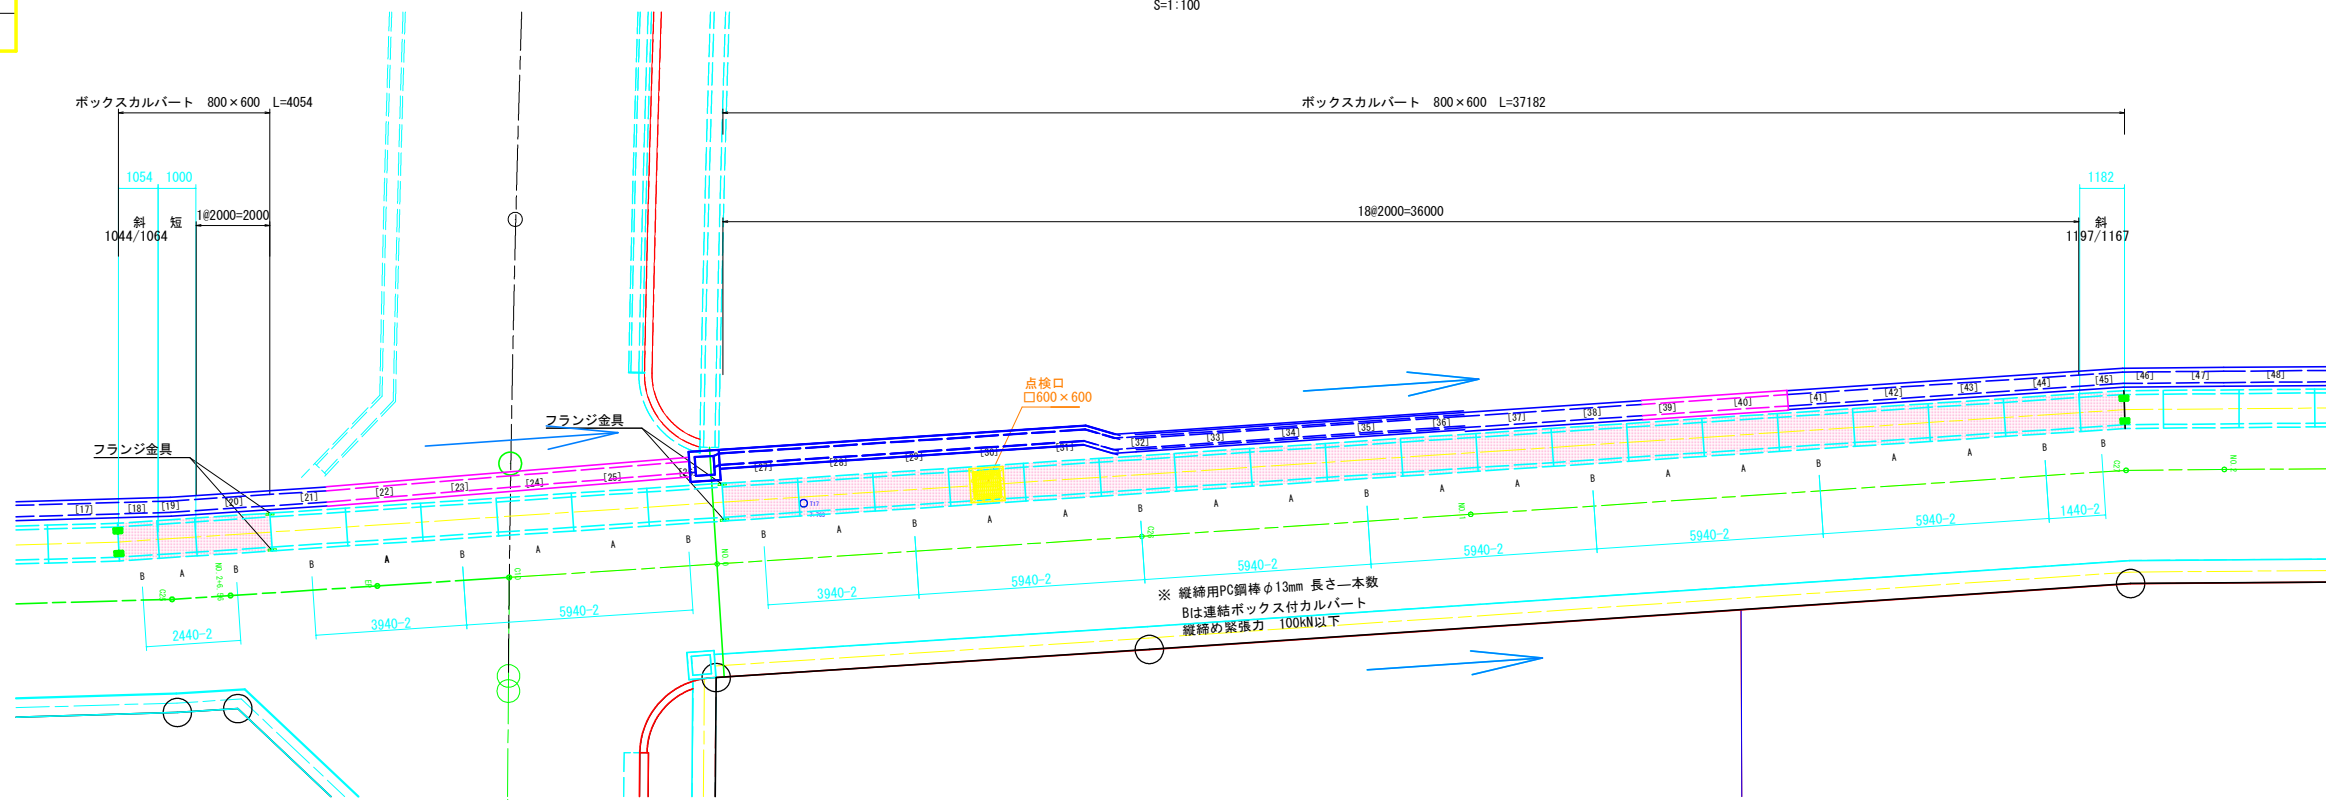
S=1:100

ボックスカルバート 800×600 L=4054

ボックスカルバート 800×600 L=37182

1054 1000

斜 短
1044/1064

1@2000=2000

18@2000=36000

1182

斜
1197/1167

点検口
□600×600

フランジ金具

フランジ金具

[17] [18] [19] [20] [21] [22] [23] [24] [25] [27] [28] [29] [30] [31] [32] [33] [34] [35] [36] [37] [38] [39] [40] [41] [42] [43] [44] [45] [46] [47] [48]

B A B B A B A A B B A B A A B A A B A A B A A B A A B A B

2440-2 3940-2 5940-2 3940-2 5940-2 5940-2 5940-2 5940-2 5940-2 1440-2

※ 縦締用PC鋼棒 φ13mm 長さ―本数
Bは連結ボックス付カルバート
縦締め緊張力 100kN以下